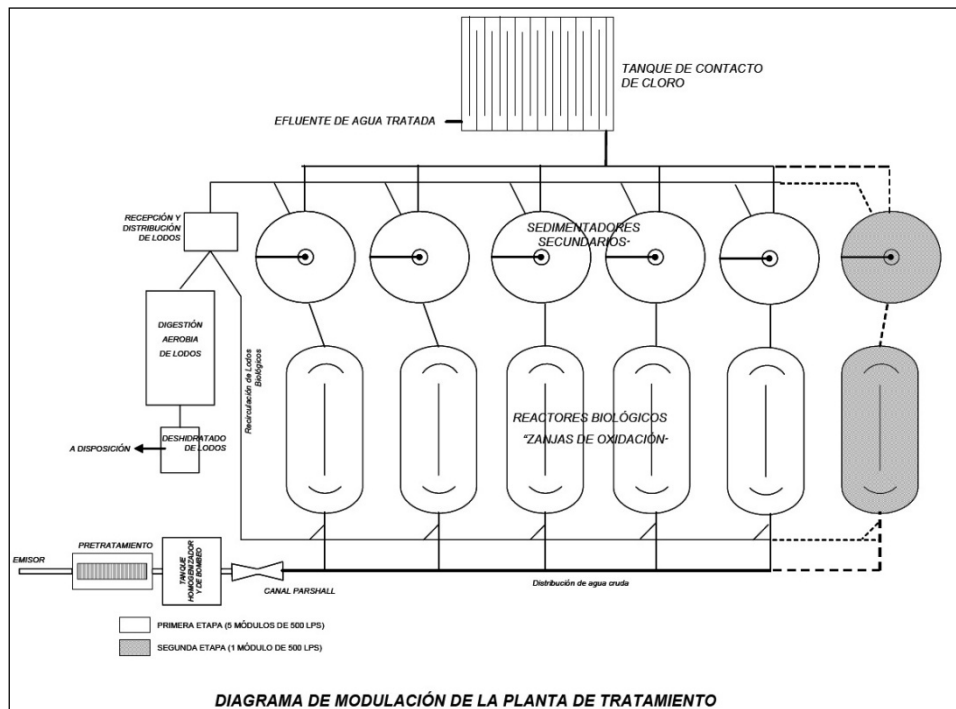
TANQUE DE CONTACTO DE CLORO

EFLUENTE DE AGUA TRATADA

RECEPCIÓN Y DISTRIBUCIÓN DE LODOS

SEDIMENTADORES SECUNDARIOS-

DIGESTIÓN AEROBIA DE LODOS

Recirculación de Lodos Biológicos

REACTORES BIOLÓGICOS "ZANJAS DE OXIDACIÓN-

A DISPOSICIÓN

DESHIDRATADO DE LODOS

EMISOR

PRETRATAMIENTO

TANQUE HOMOGENIZADOR Y DE BOMBEO

CANAL PARSHALL

Distribución de agua cruda

PRIMERA ETAPA (5 MÓDULOS DE 500 LPS)

SEGUNDA ETAPA (1 MÓDULO DE 500 LPS)

DIAGRAMA DE MODULACIÓN DE LA PLANTA DE TRATAMIENTO